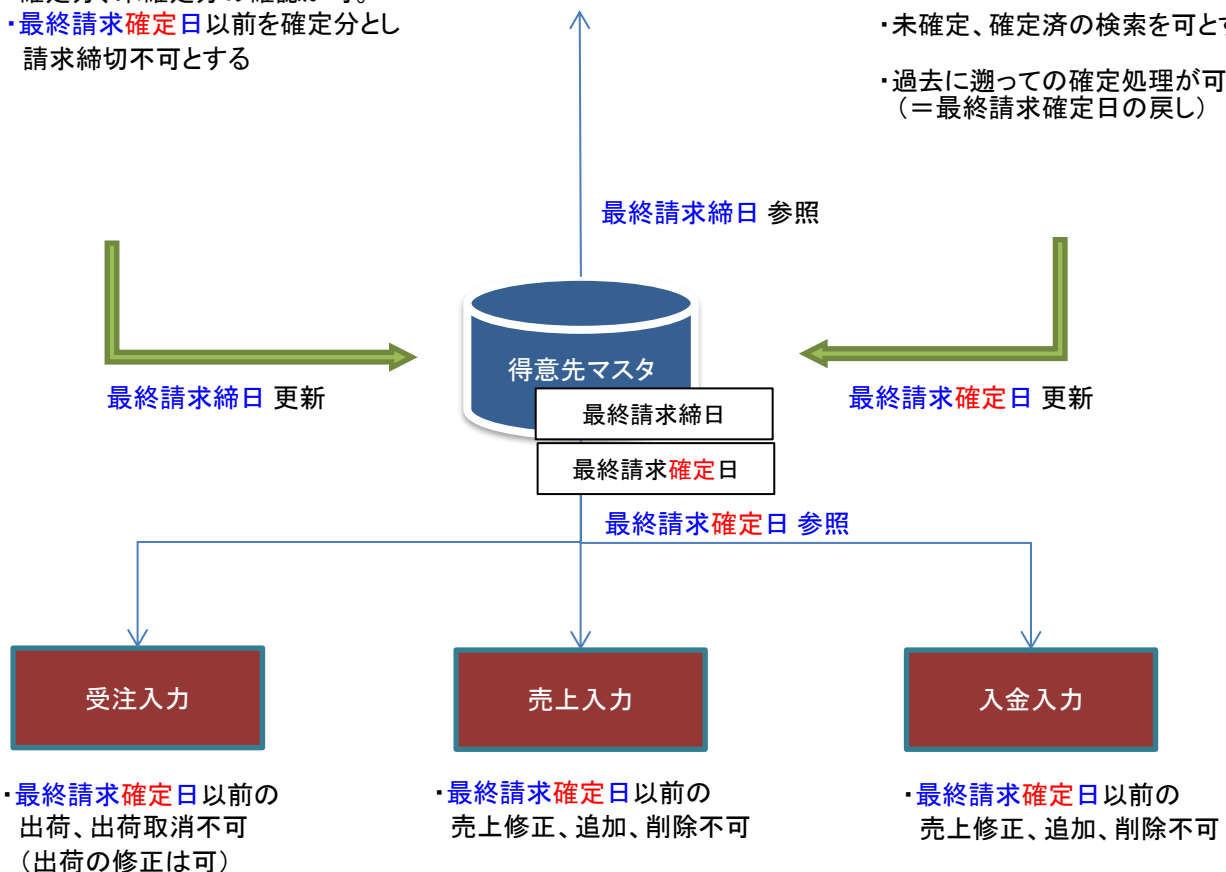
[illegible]
・最終請求確定日以前を確定分とし請求締切不可とする

・未確定、確定済の検索を可と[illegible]

・過去に遡っての確定処理が可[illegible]
（＝最終請求確定日の戻し）

最終請求締日 参照

最終請求締日 更新

得意先マスタ

最終請求締日

最終請求確定日

最終請求確定日 更新

最終請求確定日 参照

受注入力

売上入力

入金入力

・最終請求確定日以前の出荷、出荷取消不可
（出荷の修正は可）

・最終請求確定日以前の売上修正、追加、削除不可

・最終請求確定日以前の売上修正、追加、削除不可